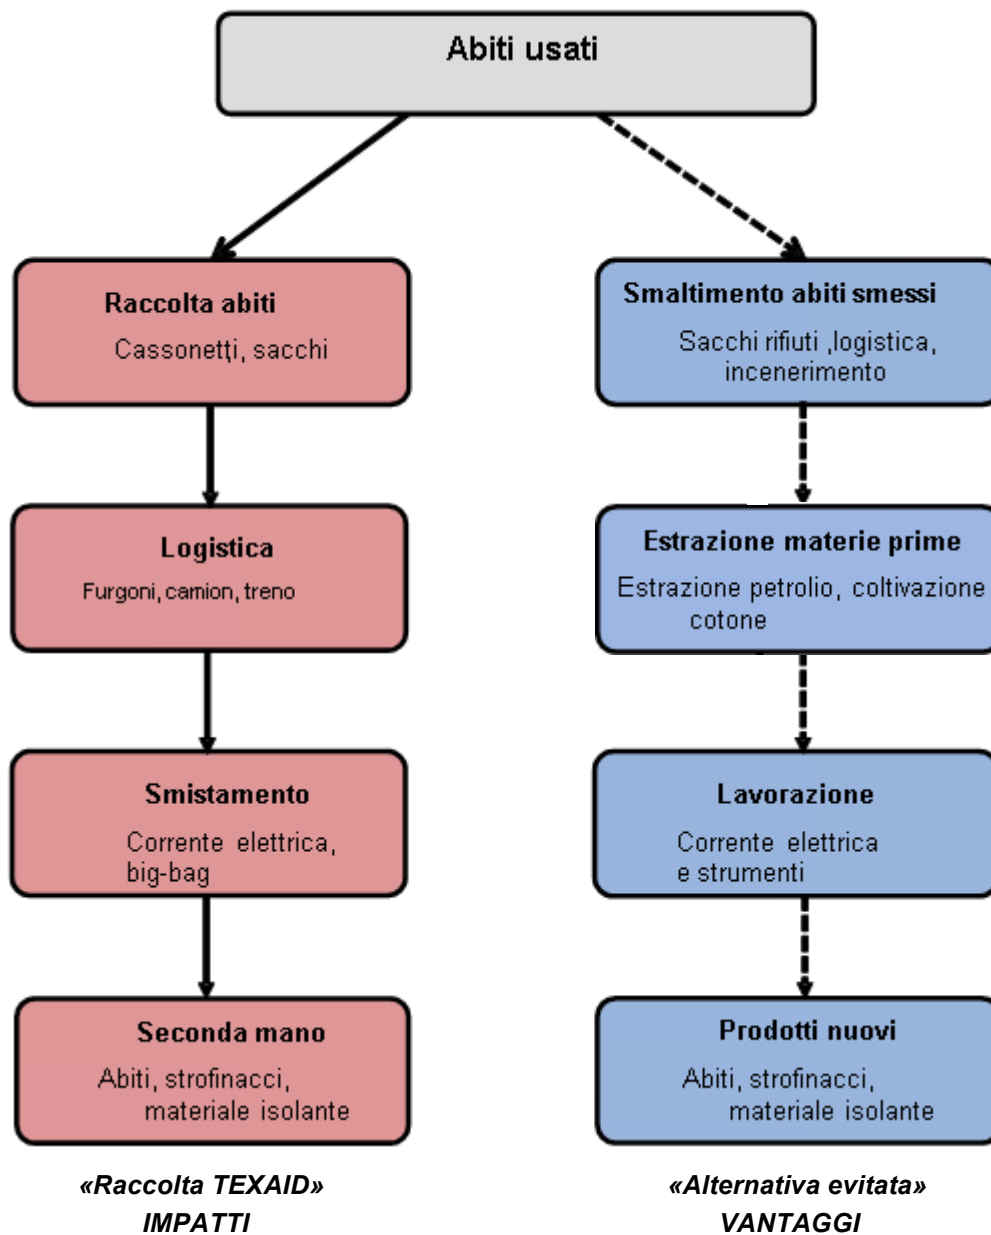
Abiti usati

Raccolta abiti
Cassonetti, sacchi

Logistica
Furgoni, camion, treno

Smistamento
Corrente elettrica, big-bag

Seconda mano
Abiti, strofinacci, materiale isolante

«Raccolta TEXAID»
IMPATTI

Smaltimento abiti smessi
Sacchi rifiuti ,logistica, incenerimento

Estrazione materie prime
Estrazione petrolio, coltivazione cotone

Lavorazione
Corrente elettrica e strumenti

Prodotti nuovi
Abiti, strofinacci, materiale isolante

«Alternativa evitata»
VANTAGGI